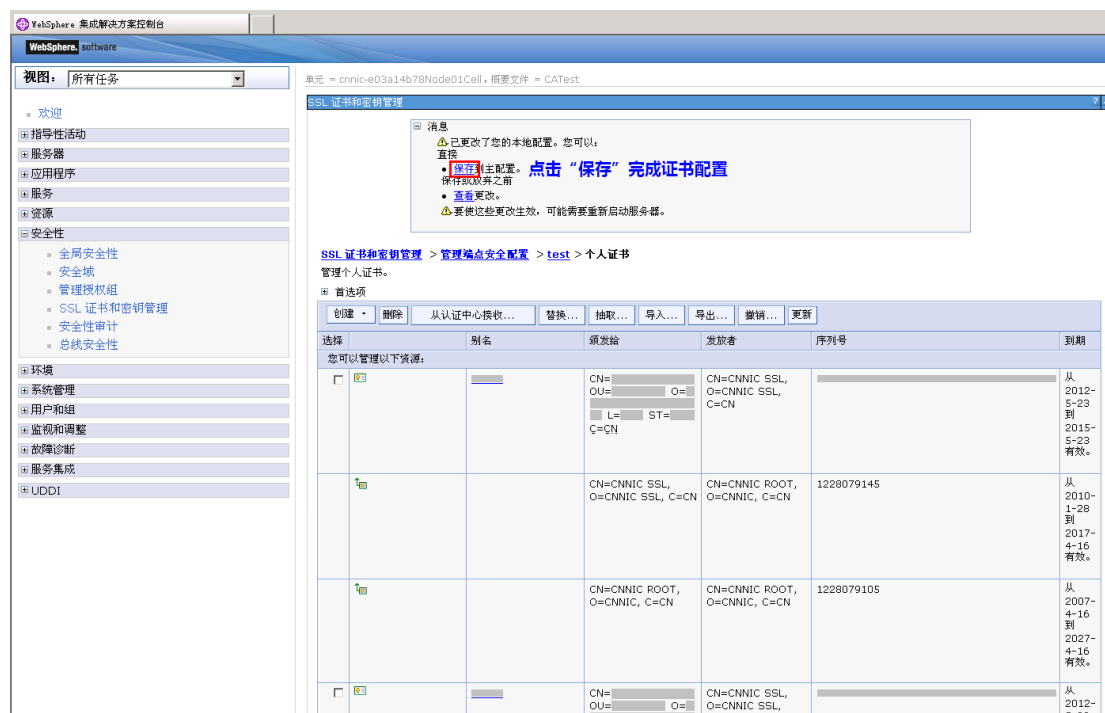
WebSphere 集成解决方案控制台

WebSphere. software

视图: 所有任务

欢迎
指导性活动
服务器
应用程序
服务
资源
安全性
全局安全性
安全域
管理授权组
SSL 证书和密钥管理
安全性审计
总线安全性
环境
系统管理
用户和组
监视和调整
故障诊断
服务集成
UDDI

单元 = cnnic-e03a14b78Node01Cell，概要文件 = CATest

SSL 证书和密钥管理

消息
已更改了您的本地配置。您可以：
直接
• 保存到主配置。 点击“保存”完成证书配置
保存或放弃之前
• 查看更改。
要使这些更改生效，可能需要重新启动服务器。

SSL 证书和密钥管理 > 管理端点安全配置 > test > 个人证书
管理个人证书。
首选项

创建 | 删除 | 从认证中心接收... | 替换... | 抽取... | 导入... | 导出... | 撤销... | 更新

| 选择 | | 别名 | 颁发给 | 发放者 | 序列号 | 到期 |
|---|---|---|---|---|---|---|
| 您可以管理以下资源: | | | | | | |
| | | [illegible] | CN=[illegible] OU=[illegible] O=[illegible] L=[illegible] ST=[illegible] C=CN | CN=CNNIC SSL, O=CNNIC SSL, C=CN | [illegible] | 从 2012-5-23 到 2015-5-23 有效。 |
| | | | CN=CNNIC SSL, O=CNNIC SSL, C=CN | CN=CNNIC ROOT, O=CNNIC, C=CN | 1228079145 | 从 2010-1-28 到 2017-4-16 有效。 |
| | | | CN=CNNIC ROOT, O=CNNIC, C=CN | CN=CNNIC ROOT, O=CNNIC, C=CN | 1228079105 | 从 2007-4-16 到 2027-4-16 有效。 |
| | | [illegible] | CN=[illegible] OU=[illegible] O=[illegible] | CN=CNNIC SSL, O=CNNIC SSL, | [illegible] | 从 2012-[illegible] |